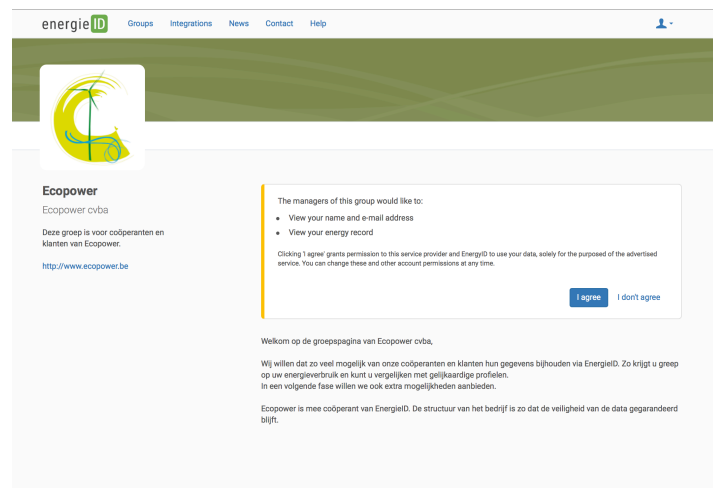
energieID Groups Integrations News Contact Help

Ecopower

Ecopower cvba

Deze groep is voor coöperanten en klanten van Ecopower.

http://www.ecopower.be

The managers of this group would like to:

- View your name and e-mail address
- View your energy record

Clicking 'I agree' grants permission to this service provider and EnergyID to use your data, solely for the purposed of the advertised service. You can change these and other account permissions at any time.

I agree I don't agree

Welkom op de groepspagina van Ecopower cvba,

Wij willen dat zo veel mogelijk van onze coöperanten en klanten hun gegevens bijhouden via EnergieID. Zo krijgt u greep op uw energieverbruik en kunt u vergelijken met gelijkaardige profielen.
In een volgende fase willen we ook extra mogelijkheden aanbieden.

Ecopower is mee coöperant van EnergieID. De structuur van het bedrijf is zo dat de veiligheid van de data gegarandeerd blijft.